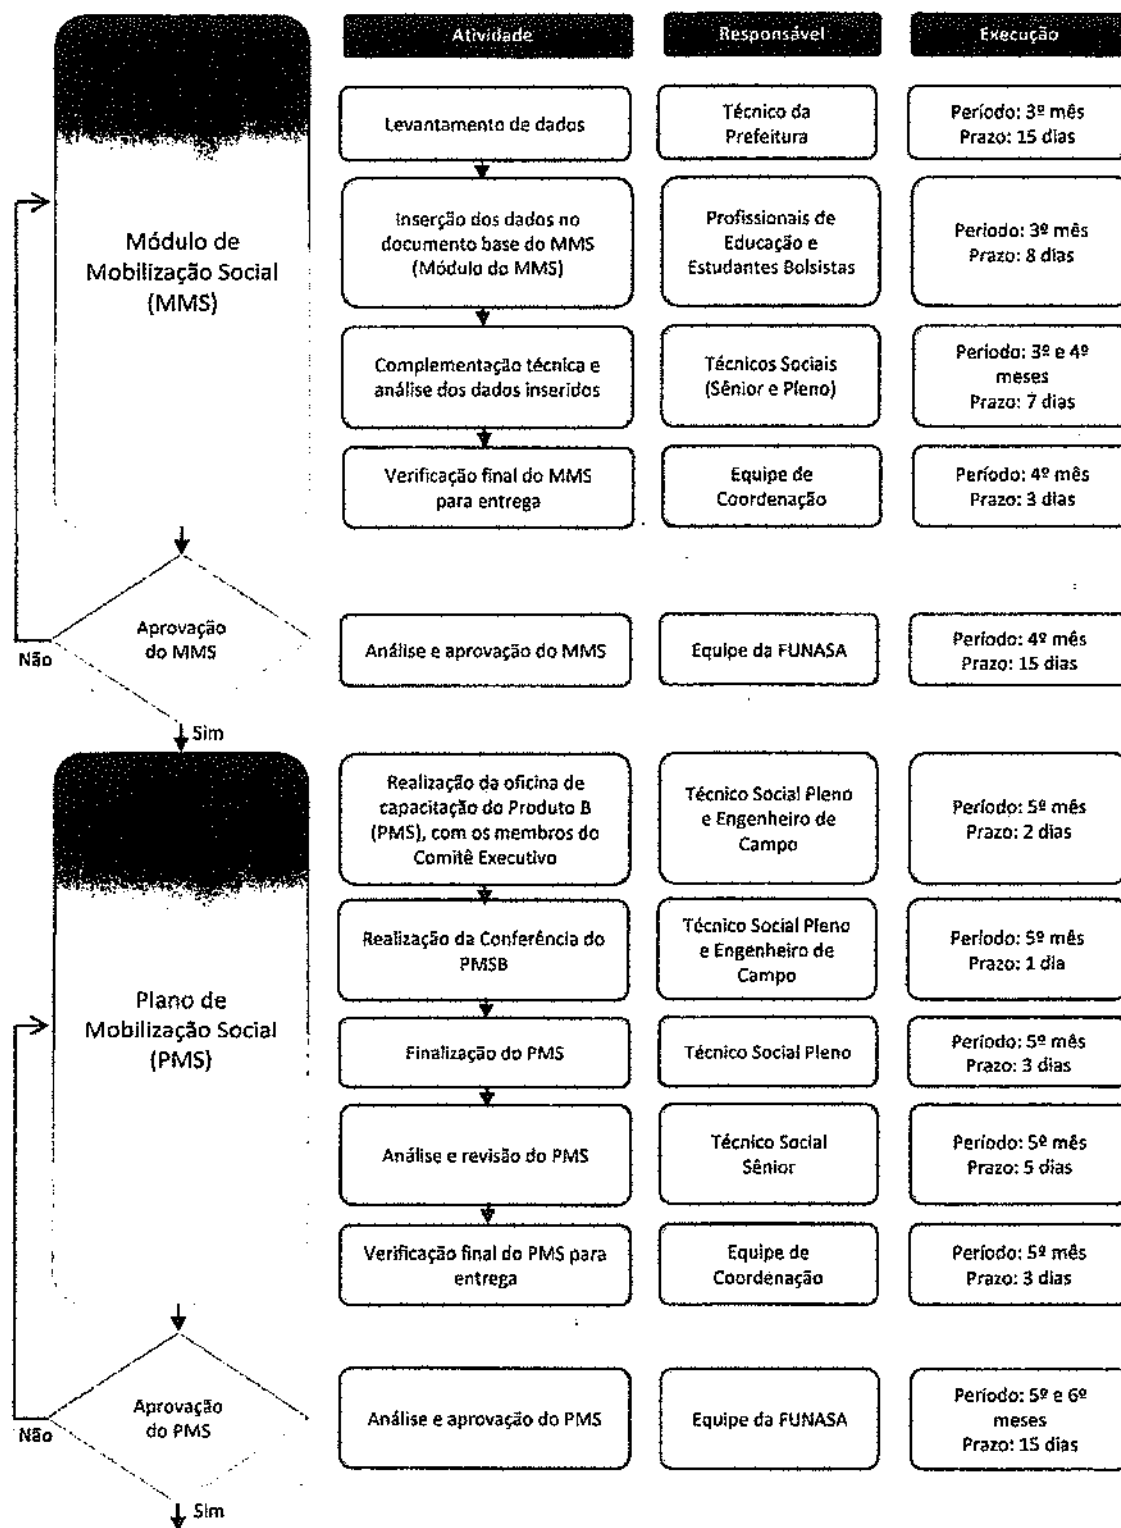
Módulo de Mobilização Social (MMS)

| Atividade | Responsável | Execução |
|---|---|---|
| Levantamento de dados | Técnico da Prefeitura | Período: 3º mês Prazo: 15 dias |
| Inserção dos dados no documento base do MMS (Módulo do MMS) | Profissionais de Educação e Estudantes Bolsistas | Período: 3º mês Prazo: 8 dias |
| Complementação técnica e análise dos dados inseridos | Técnicos Sociais (Sênior e Pleno) | Período: 3º e 4º meses Prazo: 7 dias |
| Verificação final do MMS para entrega | Equipe de Coordenação | Período: 4º mês Prazo: 3 dias |
| Análise e aprovação do MMS | Equipe da FUNASA | Período: 4º mês Prazo: 15 dias |

Aprovação do MMS

Não

Sim

Plano de Mobilização Social (PMS)

| Atividade | Responsável | Execução |
|---|---|---|
| Realização da oficina de capacitação do Produto B (PMS), com os membros do Comitê Executivo | Técnico Social Pleno e Engenheiro de Campo | Período: 5º mês Prazo: 2 dias |
| Realização da Conferência do PMSB | Técnico Social Pleno e Engenheiro de Campo | Período: 5º mês Prazo: 1 dia |
| Finalização do PMS | Técnico Social Pleno | Período: 5º mês Prazo: 3 dias |
| Análise e revisão do PMS | Técnico Social Sênior | Período: 5º mês Prazo: 5 dias |
| Verificação final do PMS para entrega | Equipe de Coordenação | Período: 5º mês Prazo: 3 dias |
| Análise e aprovação do PMS | Equipe da FUNASA | Período: 5º e 6º meses Prazo: 15 dias |

Aprovação do PMS

Não

Sim